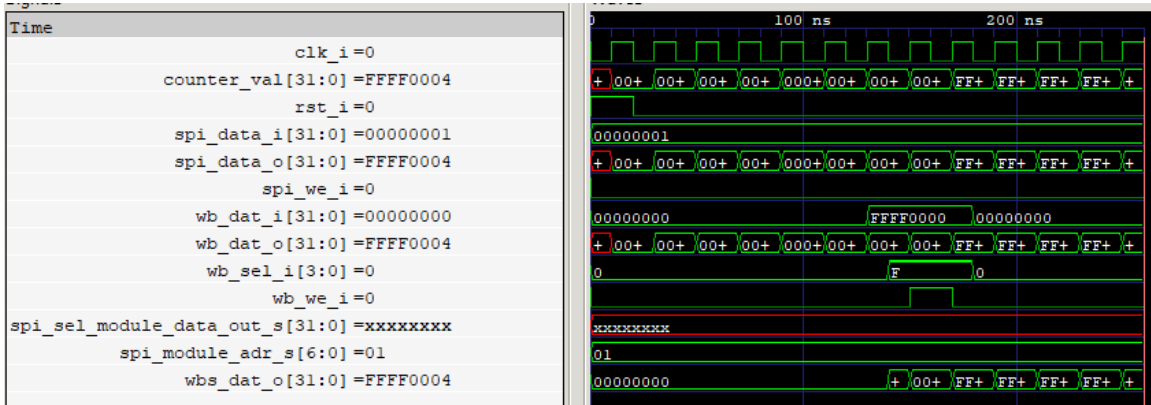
Time
clk_i =0
counter_val[31:0] =FFFF0004
rst_i =0
spi_data_i[31:0] =00000001
spi_data_o[31:0] =FFFF0004
spi_we_i =0
wb_dat_i[31:0] =00000000
wb_dat_o[31:0] =FFFF0004
wb_sel_i[3:0] =0
wb_we_i =0
spi_sel_module_data_out_s[31:0] =xxxxxxxx
spi_module_adr_s[6:0] =01
wbs_dat_o[31:0] =FFFF0004

0 100 ns 200 ns

+ 00+ 00+ 00+ 00+ 000+ 00+ 00+ 00+ FF+ FF+ FF+ FF+ +
00000001
+ 00+ 00+ 00+ 00+ 000+ 00+ 00+ 00+ FF+ FF+ FF+ FF+ +
00000000 FFFF0000 00000000
+ 00+ 00+ 00+ 00+ 000+ 00+ 00+ 00+ FF+ FF+ FF+ FF+ +
0 F 0
xxxxxxxx
01
00000000 + 00+ FF+ FF+ FF+ FF+ +